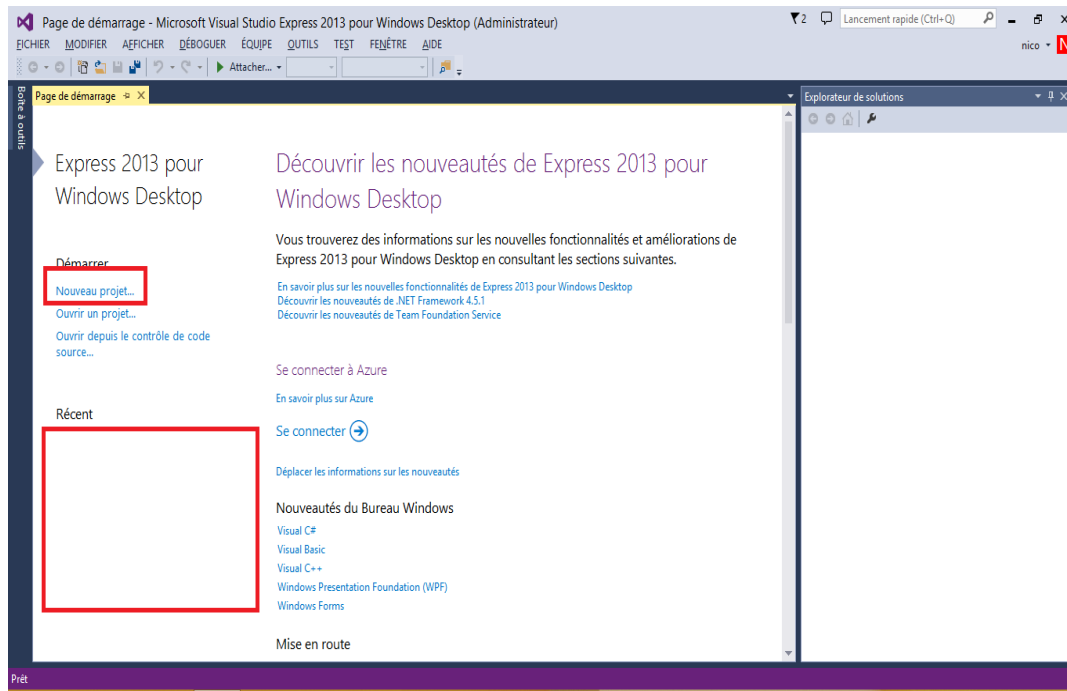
Page de démarrage - Microsoft Visual Studio Express 2013 pour Windows Desktop (Administrateur)

2 Lancement rapide (Ctrl+Q)

FICHIER MODIFIER AFFICHER DÉBOGUER ÉQUIPE OUTILS TEST FENÊTRE AIDE

nico

Attacher...

Boîte à outils

Page de démarrage

Explorateur de solutions

Express 2013 pour Windows Desktop

Démarrer

Nouveau projet...

Ouvrir un projet...

Ouvrir depuis le contrôle de code source...

Récent

Découvrir les nouveautés de Express 2013 pour Windows Desktop

Vous trouverez des informations sur les nouvelles fonctionnalités et améliorations de Express 2013 pour Windows Desktop en consultant les sections suivantes.

En savoir plus sur les nouvelles fonctionnalités de Express 2013 pour Windows Desktop
Découvrir les nouveautés de .NET Framework 4.5.1
Découvrir les nouveautés de Team Foundation Service

Se connecter à Azure

En savoir plus sur Azure

Se connecter

Déplacer les informations sur les nouveautés

Nouveautés du Bureau Windows

Visual C#
Visual Basic
Visual C++
Windows Presentation Foundation (WPF)
Windows Forms

Mise en route

Prêt